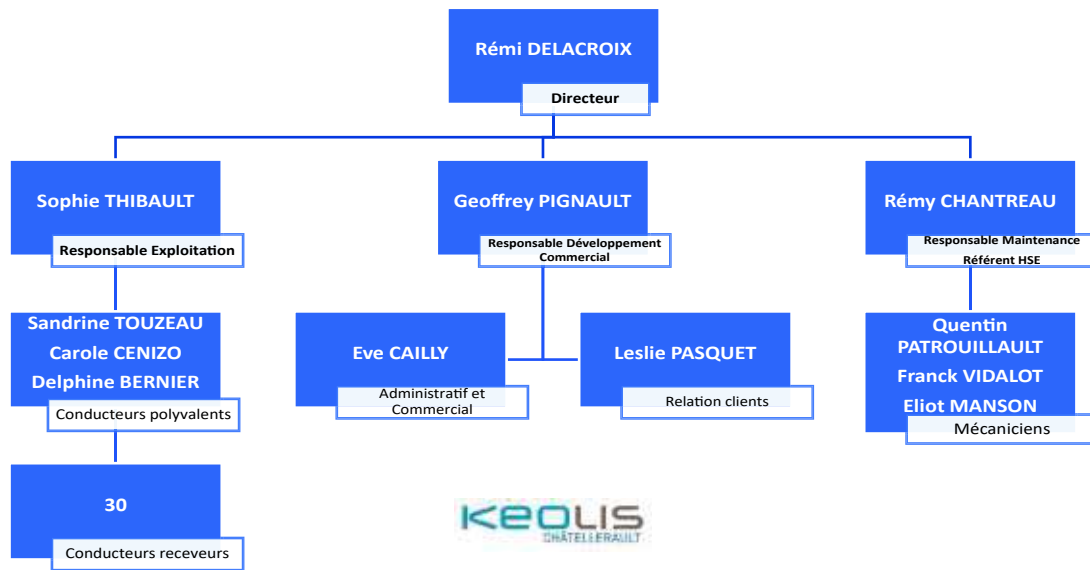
Rémi DELACROIX
Directeur

Sophie THIBAULT
Responsable Exploitation

Sandrine TOUZEAU
Carole CENIZO
Delphine BERNIER
Conducteurs polyvalents

30
Conducteurs receveurs

Geoffrey PIGNAULT
Responsable Développement Commercial

Eve CAILLY
Administratif et Commercial

Leslie PASQUET
Relation clients

Rémy CHANTREAU
Responsable Maintenance
Référent HSE

Quentin PATROUILLAULT
Franck VIDALOT
Eliot MANSON
Mécaniciens

KEOLIS
CHÂTELLERAULT